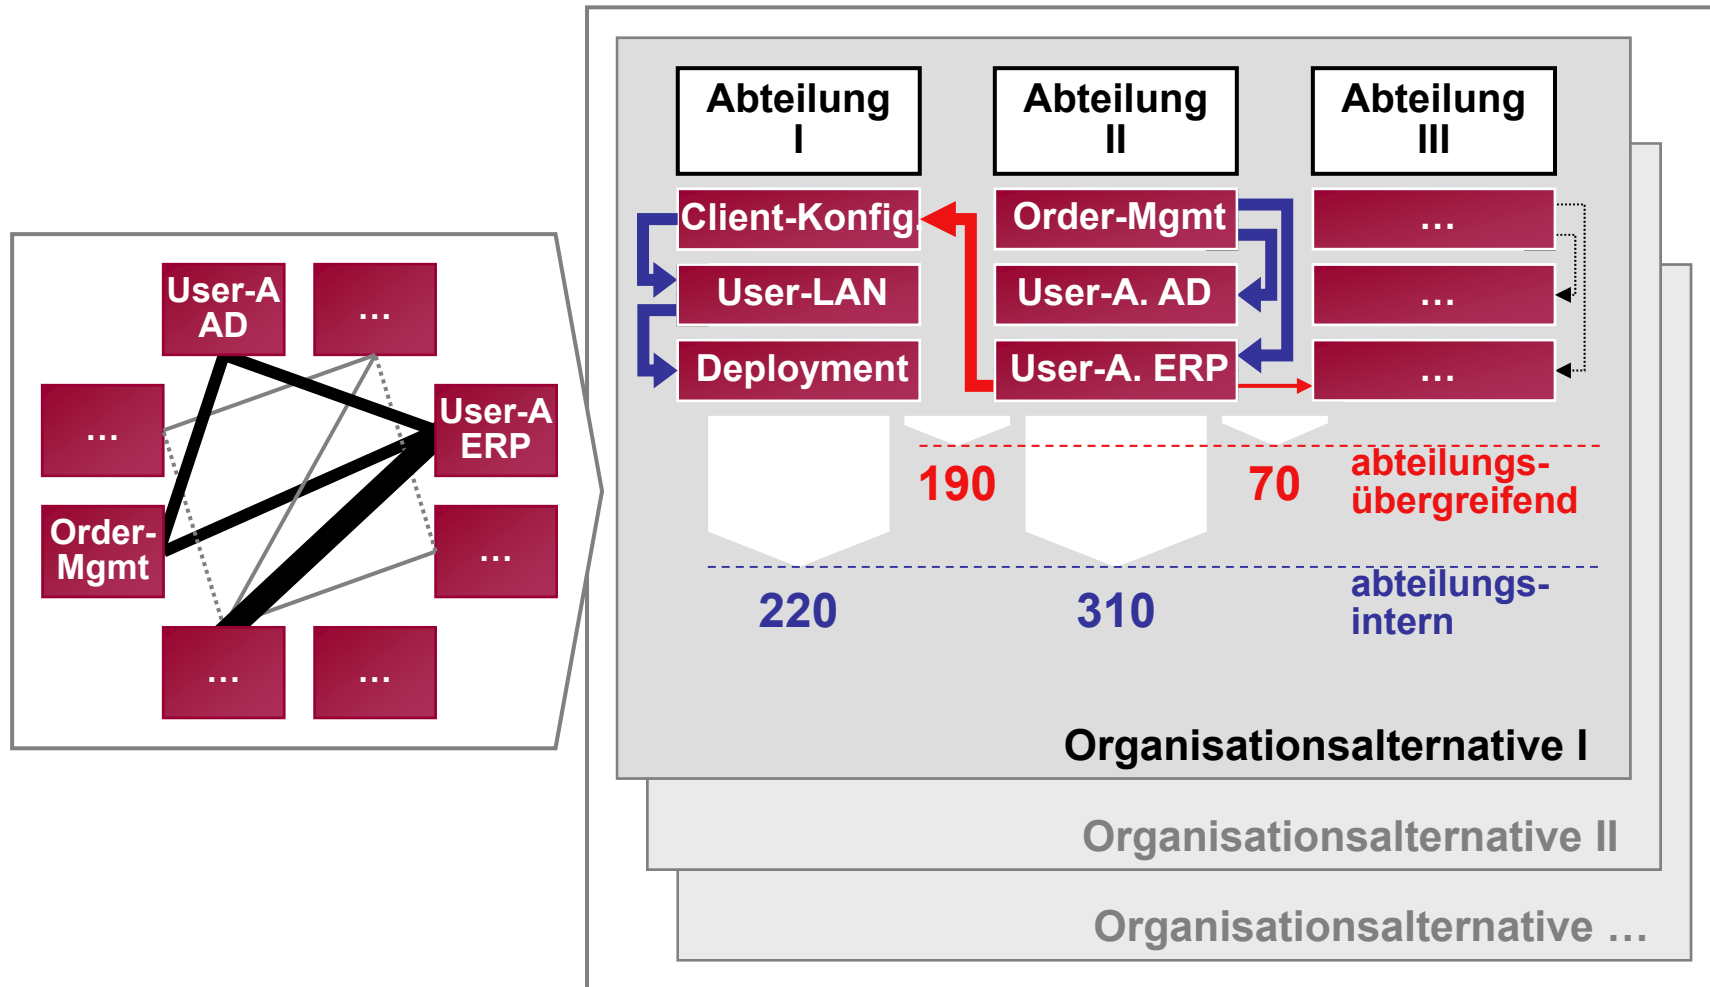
User-A AD

...

...

User-A ERP

Order-Mgmt

...

...

...

Abteilung I

Abteilung II

Abteilung III

Client-Konfig.

Order-Mgmt

...

User-LAN

User-A. AD

...

Deployment

User-A. ERP

...

190

70

abteilungs-übergreifend

220

310

abteilungs-intern

Organisationsalternative I

Organisationsalternative II

Organisationsalternative ...